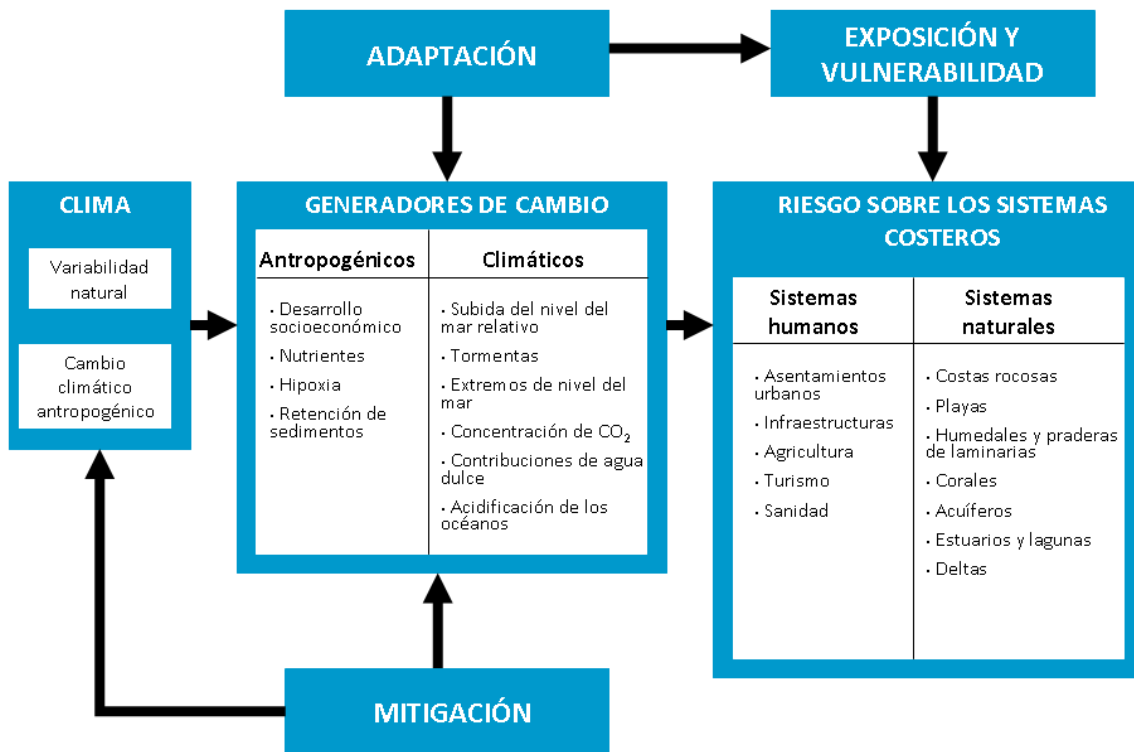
ADAPTACIÓN

EXPOSICIÓN Y VULNERABILIDAD

CLIMA

Variabilidad natural

Cambio climático antropogénico

GENERADORES DE CAMBIO

| Antropogénicos | Climáticos |
|---|---|
| • Desarrollo socioeconómico<br>• Nutrientes<br>• Hipoxia<br>• Retención de sedimentos | • Subida del nivel del mar relativo<br>• Tormentas<br>• Extremos de nivel del mar<br>• Concentración de $CO_2$<br>• Contribuciones de agua dulce<br>• Acidificación de los océanos |

RIESGO SOBRE LOS SISTEMAS COSTEROS

| Sistemas humanos | Sistemas naturales |
|---|---|
| • Asentamientos urbanos<br>• Infraestructuras<br>• Agricultura<br>• Turismo<br>• Sanidad | • Costas rocosas<br>• Playas<br>• Humedales y praderas de laminarias<br>• Corales<br>• Acuíferos<br>• Estuarios y lagunas<br>• Deltas |

MITIGACIÓN